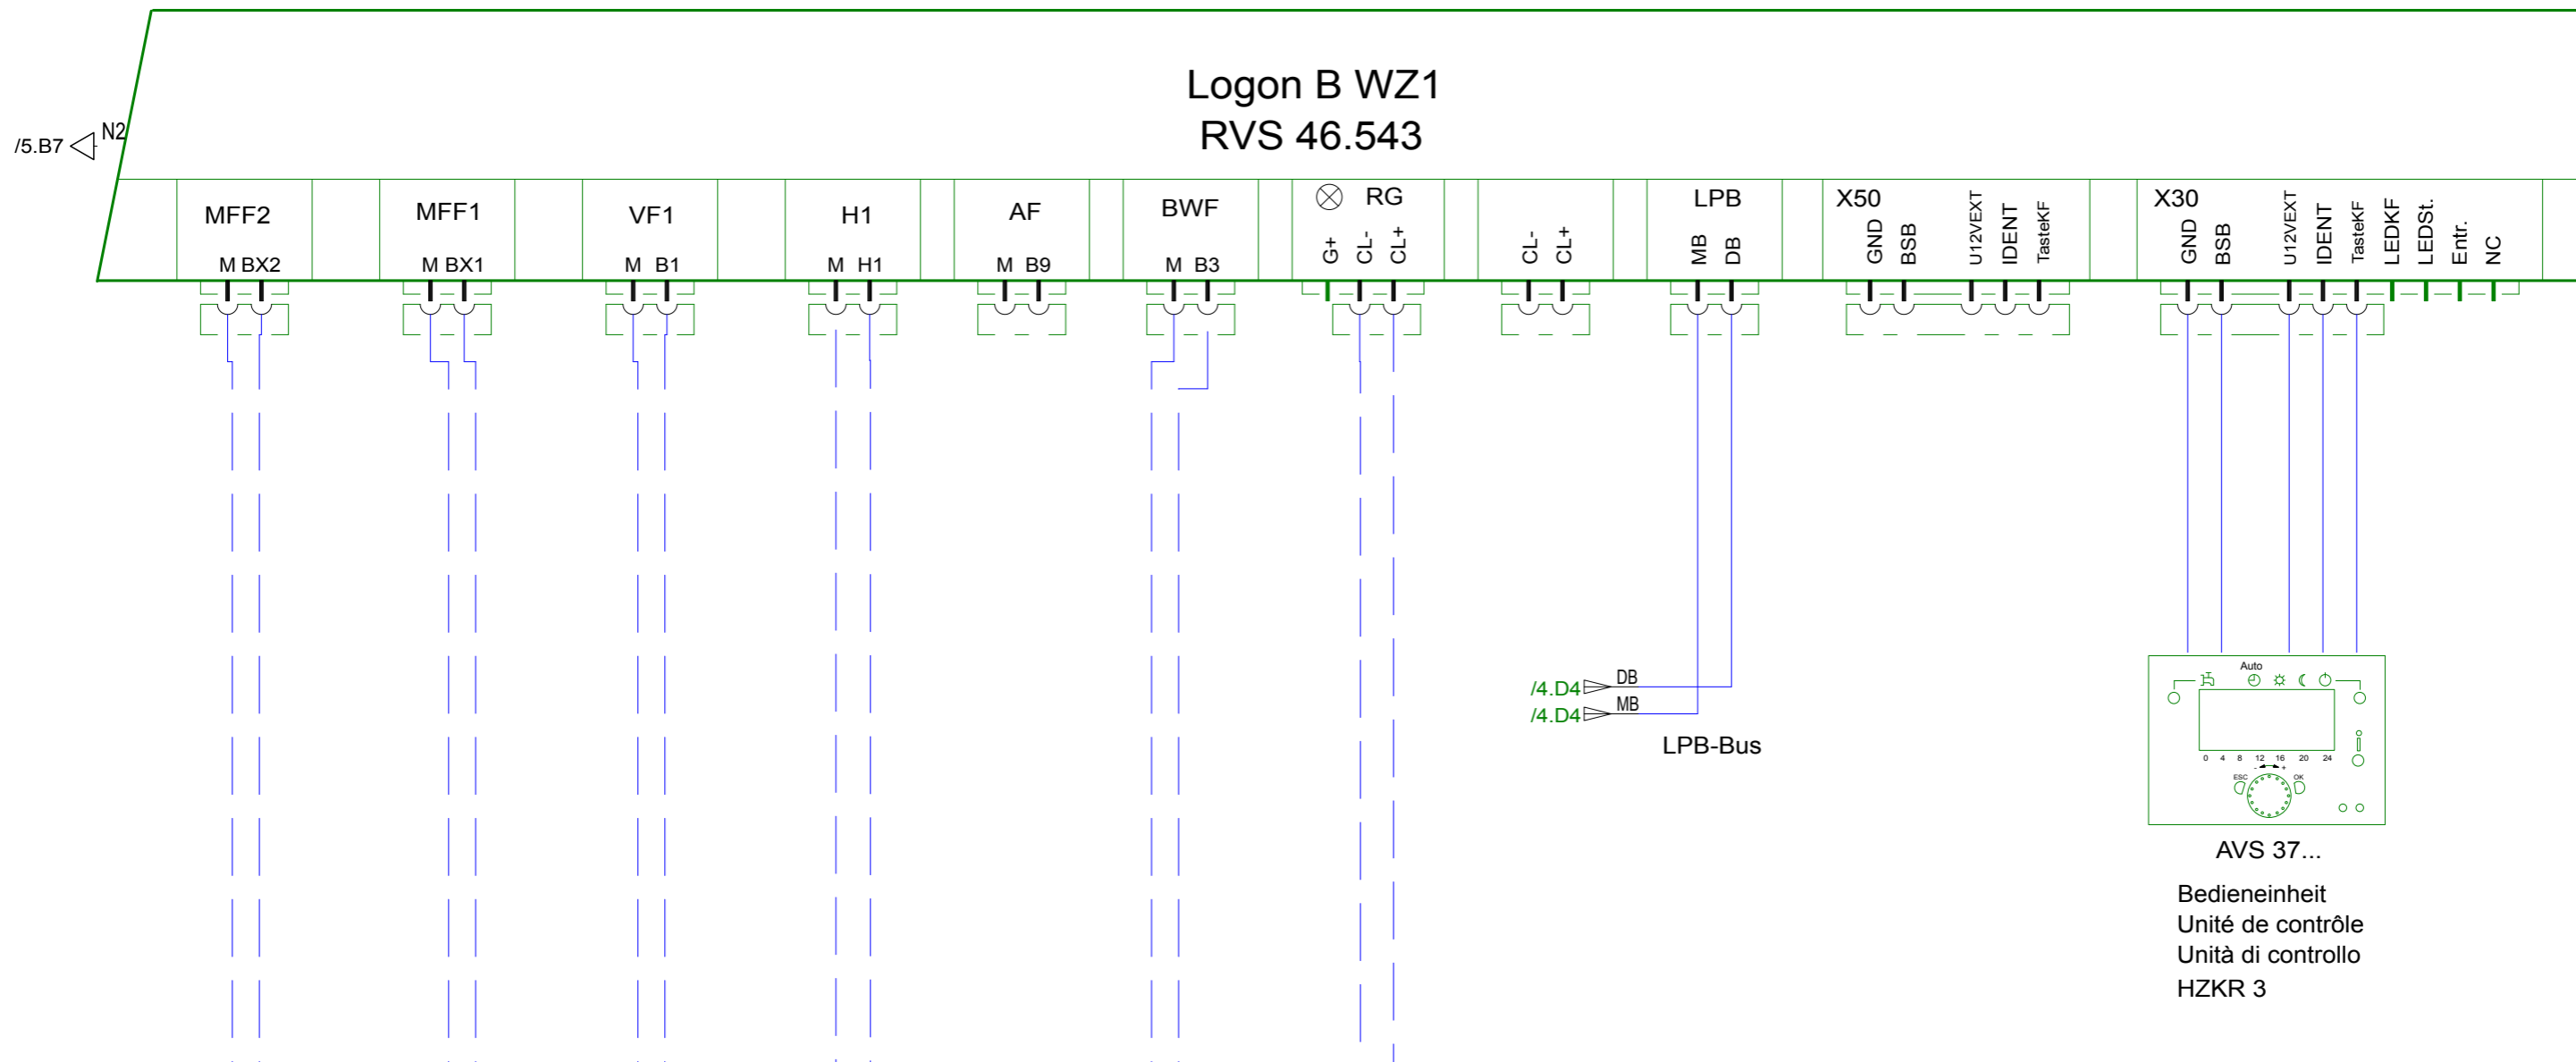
Logon B WZ1
RVS 46.543

/5.B7 N2

MFF2
M BX2

MFF1
M BX1

VF1
M B1

H1
M H1

AF
M B9

BWF
M B3

RG
G+ CL- CL+

CL- CL+

LPB
MB DB

X50
GND BSB U12VEXT IDENT TasteKF

X30
GND BSB U12VEXT IDENT TasteKF LEDKF LEDSt. Entr. NC

/4.D4 DB
/4.D4 MB

LPB-Bus

Auto
0 4 8 12 16 20 24
ESC OK

AVS 37...

Bedieneinheit
Unité de contrôle
Unità di controllo
HZKR 3